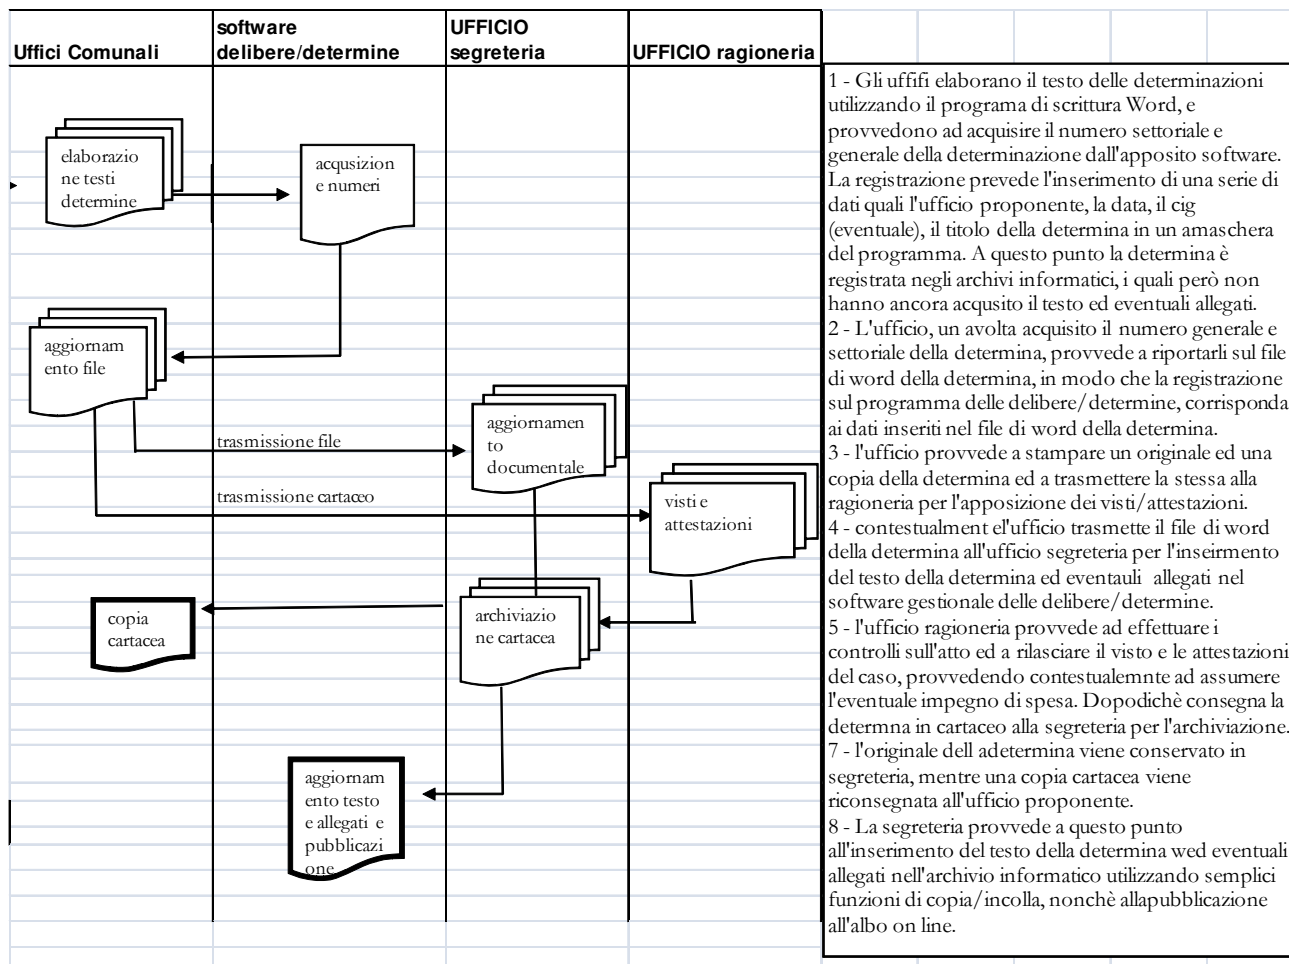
| Uffici Comunali | software delibere/determine | UFFICIO segreteria | UFFICIO ragioneria |
|---|---|---|---|

elaborazione testi determine

acqusizione numeri

aggiornamento file

trasmissione file

aggiornamento documentale

trasmissione cartaceo

visti e attestazioni

copia cartacea

archiviazione cartacea

aggiornamento testo e allegati e pubblicazione

1 - Gli uffifi elaborano il testo delle determinazioni utilizzando il programa di scrittura Word, e provvedono ad acquisire il numero settoriale e generale della determinazione dall'apposito software. La registrazione prevede l'inserimento di una serie di dati quali l'ufficio proponente, la data, il cig (eventuale), il titolo della determina in un amaschera del programma. A questo punto la determina è registrata negli archivi informatici, i quali però non hanno ancora acqusito il testo ed eventuali allegati.
2 - L'ufficio, un avolta acquisito il numero generale e settoriale della determina, provvede a riportarli sul file di word della determina, in modo che la registrazione sul programma delle delibere/determine, corrisponda ai dati inseriti nel file di word della determina.
3 - l'ufficio provvede a stampare un originale ed una copia della determina ed a trasmettere la stessa alla ragioneria per l'apposizione dei visti/attestazioni.
4 - contestualment el'ufficio trasmette il file di word della determina all'ufficio segreteria per l'inseirmento del testo della determina ed eventauli allegati nel software gestionale delle delibere/determine.
5 - l'ufficio ragioneria provvede ad effettuare i controlli sull'atto ed a rilasciare il visto e le attestazioni del caso, provvedendo contestualemnte ad assumere l'eventuale impegno di spesa. Dopodichè consegna la determna in cartaceo alla segreteria per l'archiviazione.
7 - l'originale dell adetermina viene conservato in segreteria, mentre una copia cartacea viene riconsegnata all'ufficio proponente.
8 - La segreteria provvede a questo punto all'inserimento del testo della determina wed eventuali allegati nell'archivio informatico utilizzando semplici funzioni di copia/incolla, nonchè allapubblicazione all'albo on line.